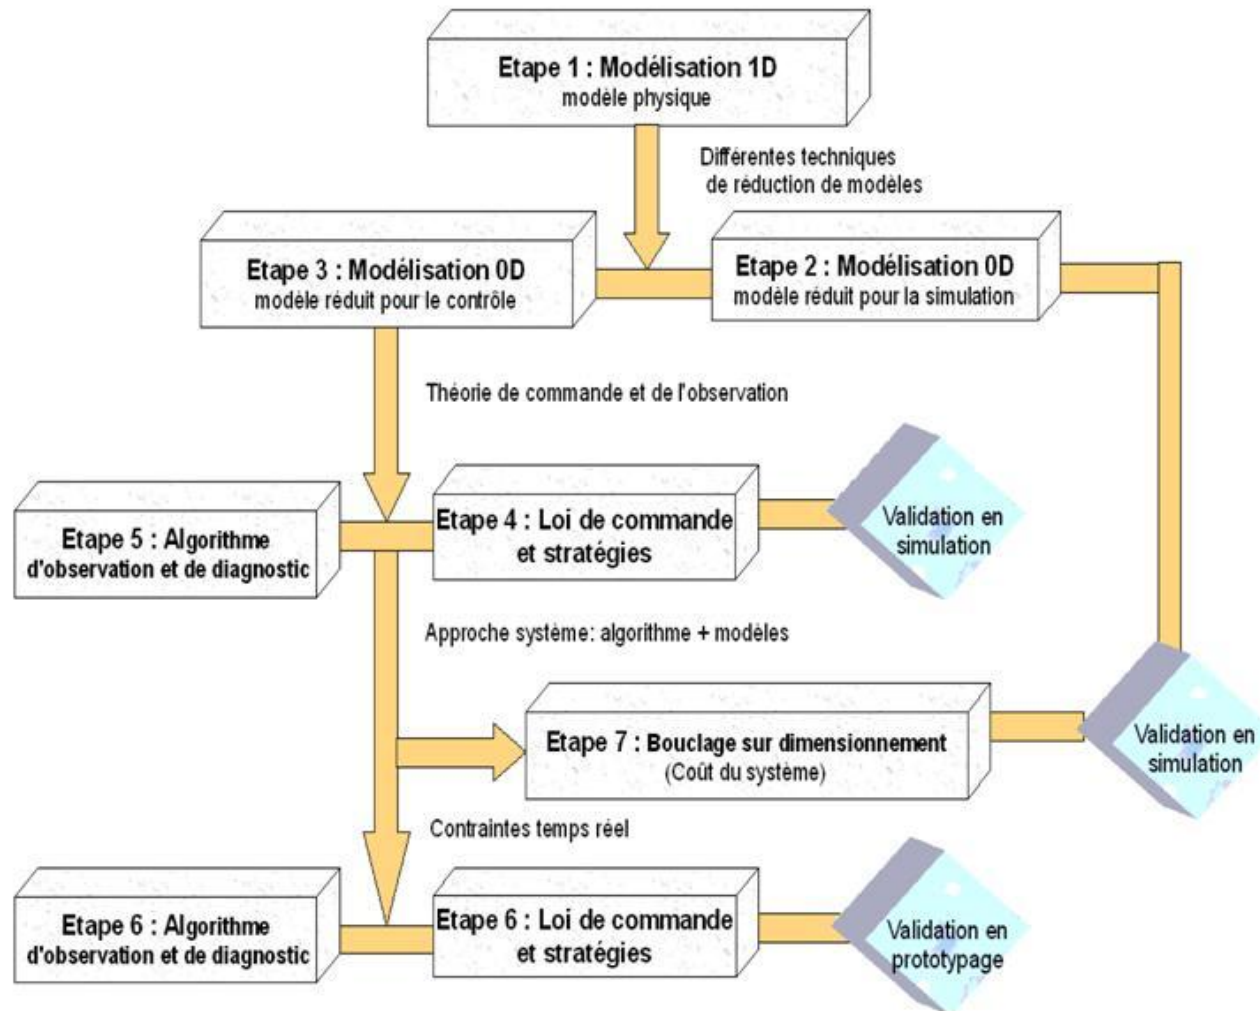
Etape 1 : Modélisation 1D
modèle physique

Différentes techniques
de réduction de modèles

Etape 3 : Modélisation 0D
modèle réduit pour le contrôle

Etape 2 : Modélisation 0D
modèle réduit pour la simulation

Théorie de commande et de l'observation

Etape 5 : Algorithme
d'observation et de diagnostic

Etape 4 : Loi de commande
et stratégies

Validation en
simulation

Approche système: algorithme + modèles

Etape 7 : Bouclage sur dimensionnement
(Coût du système)

Validation en
simulation

Contraintes temps réel

Etape 6 : Algorithme
d'observation et de diagnostic

Etape 6 : Loi de commande
et stratégies

Validation en
prototypage